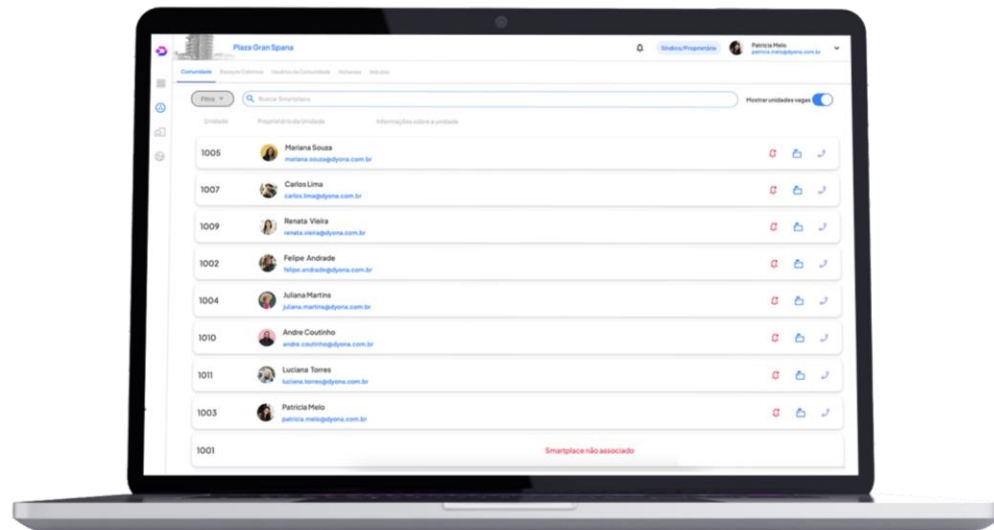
Plaza Gran Spana

Síndico/Proprietário

Patricia Melo
patricia.melo@dyona.com.br

Comunidade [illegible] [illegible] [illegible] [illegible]

Filtro

Buscar Smartplace

Mostrar unidades vagas

Unidade | Proprietário da Unidade | Informações sobre a unidade

1005 Mariana Souza mariana.souza@dyona.com.br

1007 Carlos Lima carlos.lima@dyona.com.br

1009 Renata Vieira renata.vieira@dyona.com.br

1002 Felipe Andrade felipe.andrade@dyona.com.br

1004 Juliana Martins juliana.martins@dyona.com.br

1010 Andre Coutinho andre.coutinho@dyona.com.br

1011 Luciana Torres luciana.torres@dyona.com.br

1003 Patricia Melo patricia.melo@dyona.com.br

1001 Smartplace não associado